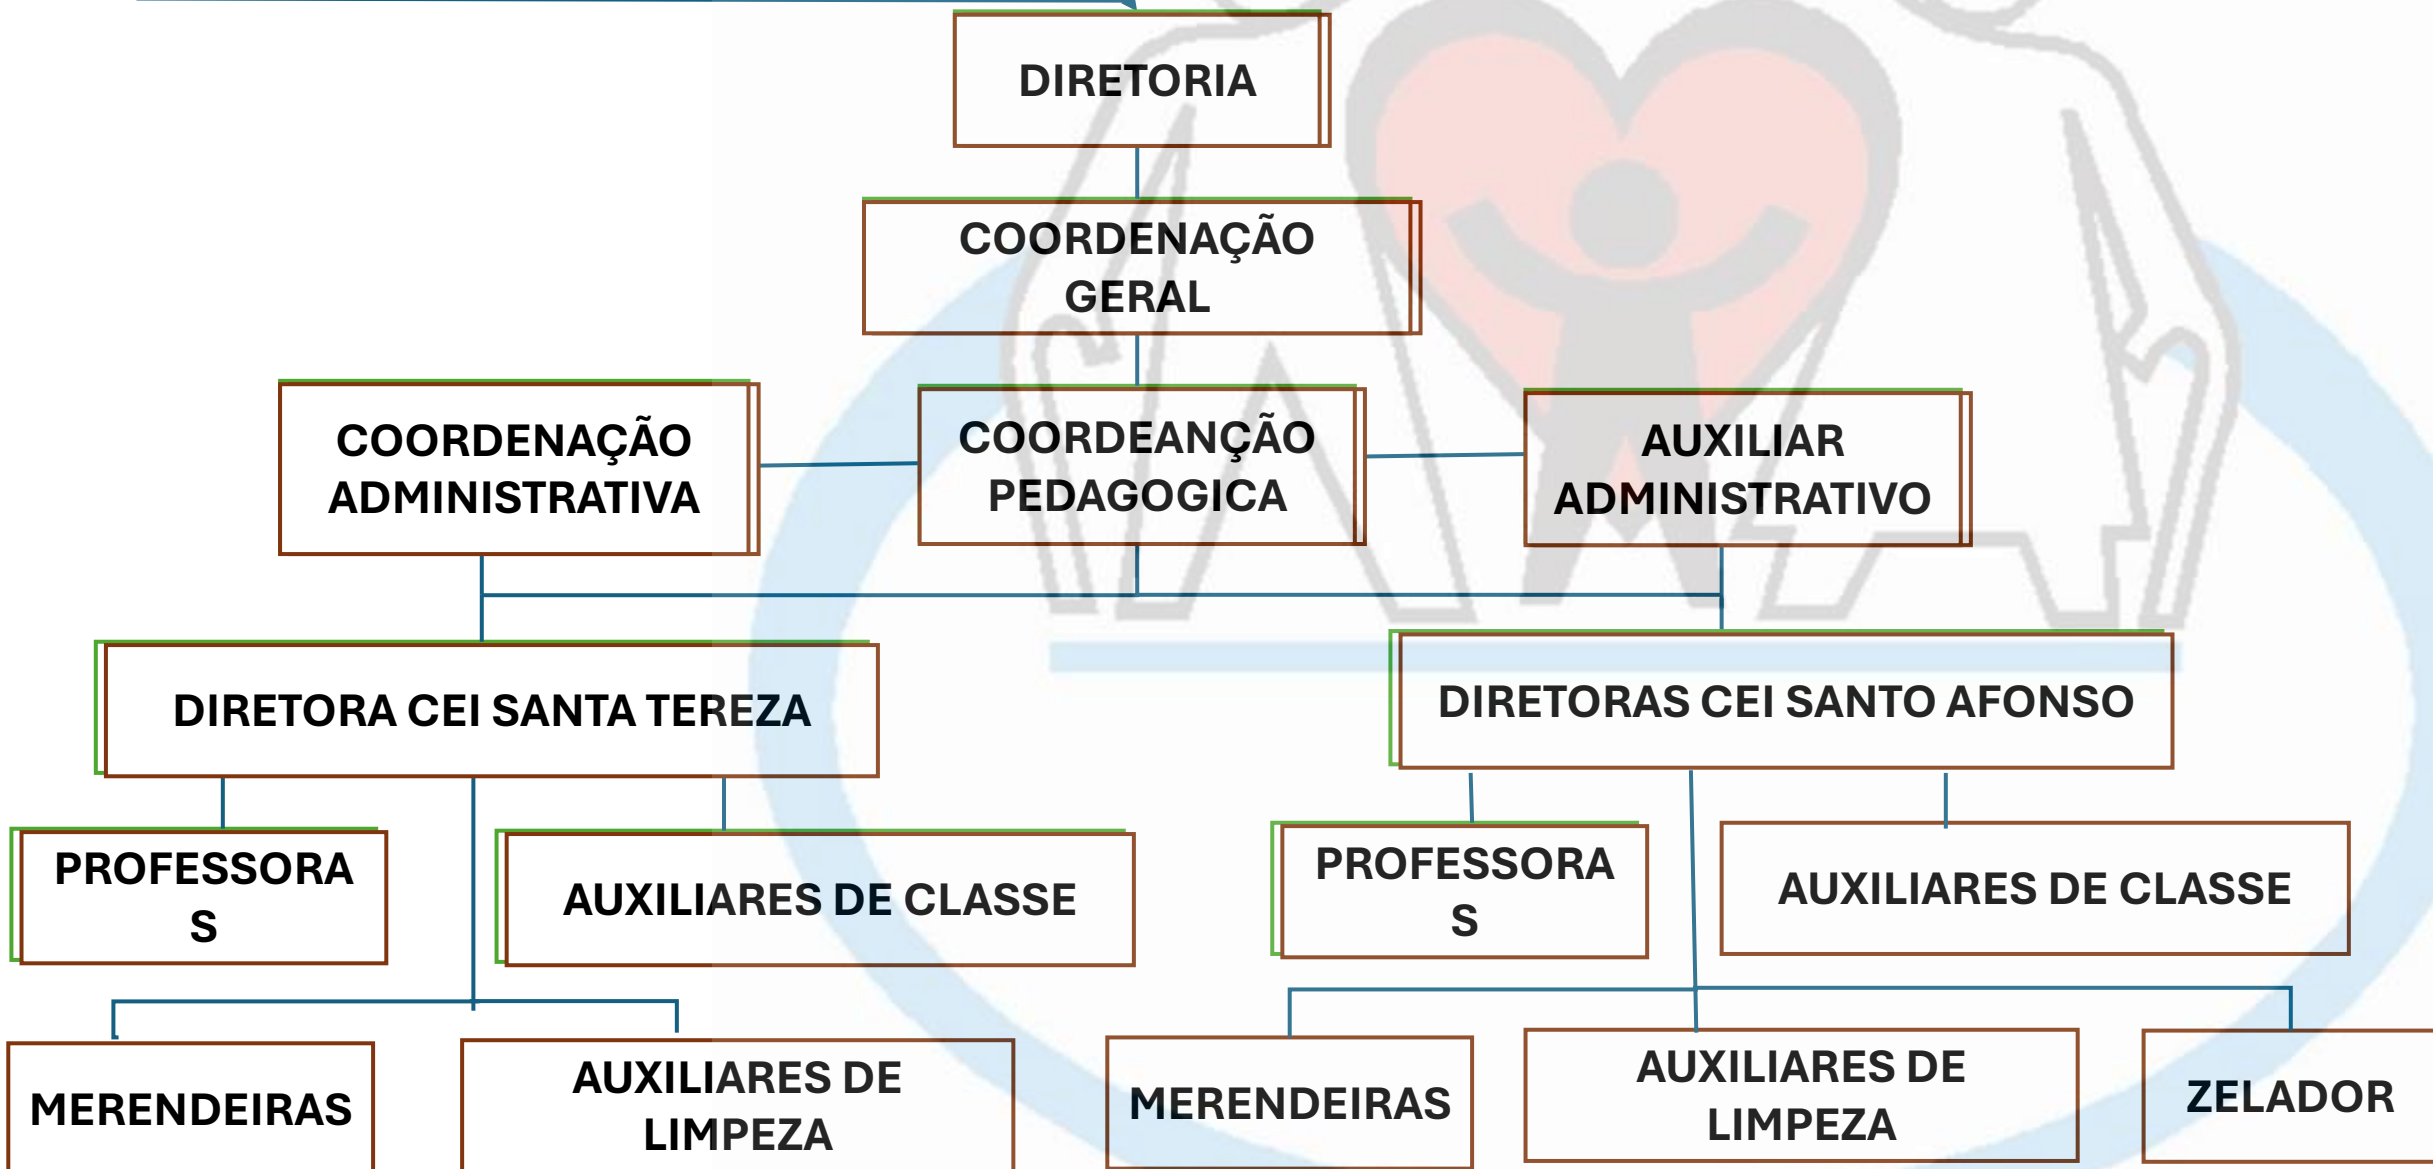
DIRETORIA

COORDENAÇÃO GERAL

COORDENAÇÃO ADMINISTRATIVA

COORDEANÇÃO PEDAGOGICA

AUXILIAR ADMINISTRATIVO

DIRETORA CEI SANTA TEREZA

DIRETORAS CEI SANTO AFONSO

PROFESSORA S

AUXILIARES DE CLASSE

PROFESSORA S

AUXILIARES DE CLASSE

MERENDEIRAS

AUXILIARES DE LIMPEZA

MERENDEIRAS

AUXILIARES DE LIMPEZA

ZELADOR